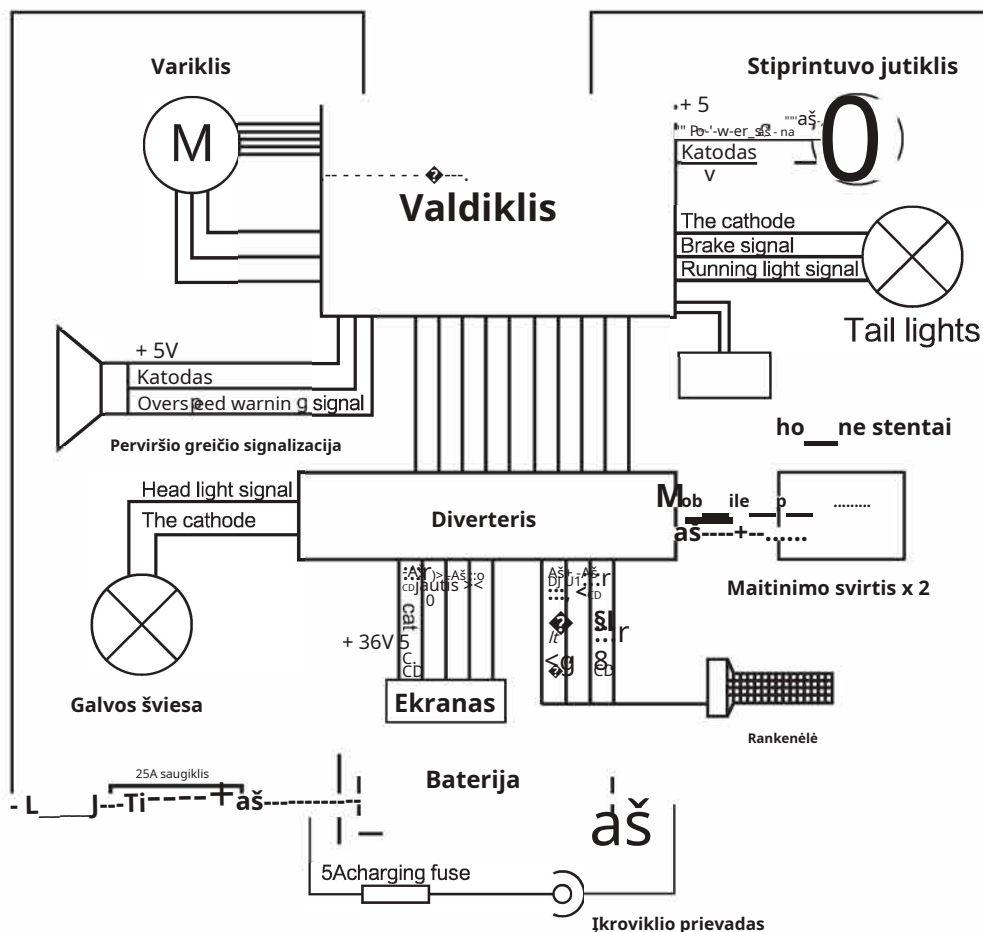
Variklis

M

Valdiklis

Stiprintuvo jutiklis

+ 5

Po-'-w-er_s aš - na

Katodas

v

The cathode

Brake signal

Running light signal

Tail lights

+ 5V

Katodas

Overspeed warnin g signal

Perviršio greičio signalizacija

ho__ne stentai

Head light signal

The cathode

Diverteris

Mob__ile__p

aš----+--......

Maitinimo svirtis x 2

+ 36V

Ekranas

Galvos šviesa

Rankenėlė

25A saugiklis

Baterija

- L___J--Ti----+aš----------

aš

5Acharging fuse

Įkroviklio prievadas